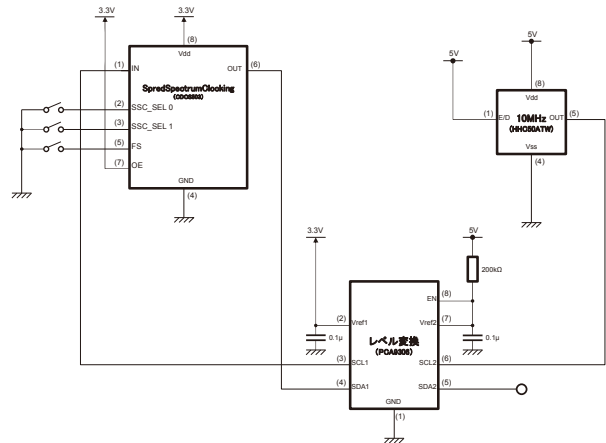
3.3V
3.3V
(8)
Vdd
(1) IN
OUT (6)
SpredSpectrumClocking
(CDCS503)
(2) SSC_SEL 0
(3) SSC_SEL 1
(5) FS
(7) OE
GND
(4)

5V
5V
(8)
Vdd
(1) E/D
10MHz
(HHC50ATW)
OUT (5)
Vss
(4)

3.3V
5V
200kΩ
EN (8)
(2) Vref1
Vref2 (7)
レベル変換
(PCA9306)
0.1μ
0.1μ
(3) SCL1
SCL2 (6)
(4) SDA1
SDA2 (5)
GND
(1)